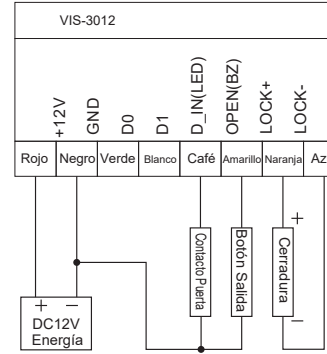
VIS-3012

+12V
GND
D0
D1
D_IN(LED)
OPEN(BZ)
LOCK+
LOCK-

| Rojo | Negro | Verde | Blanco | Café | Amarillo | Naranja | Az |
|---|---|---|---|---|---|---|---|

Contacto Puerta
Botón Salida
+
Cerradura
−

+ −
DC12V
Energía